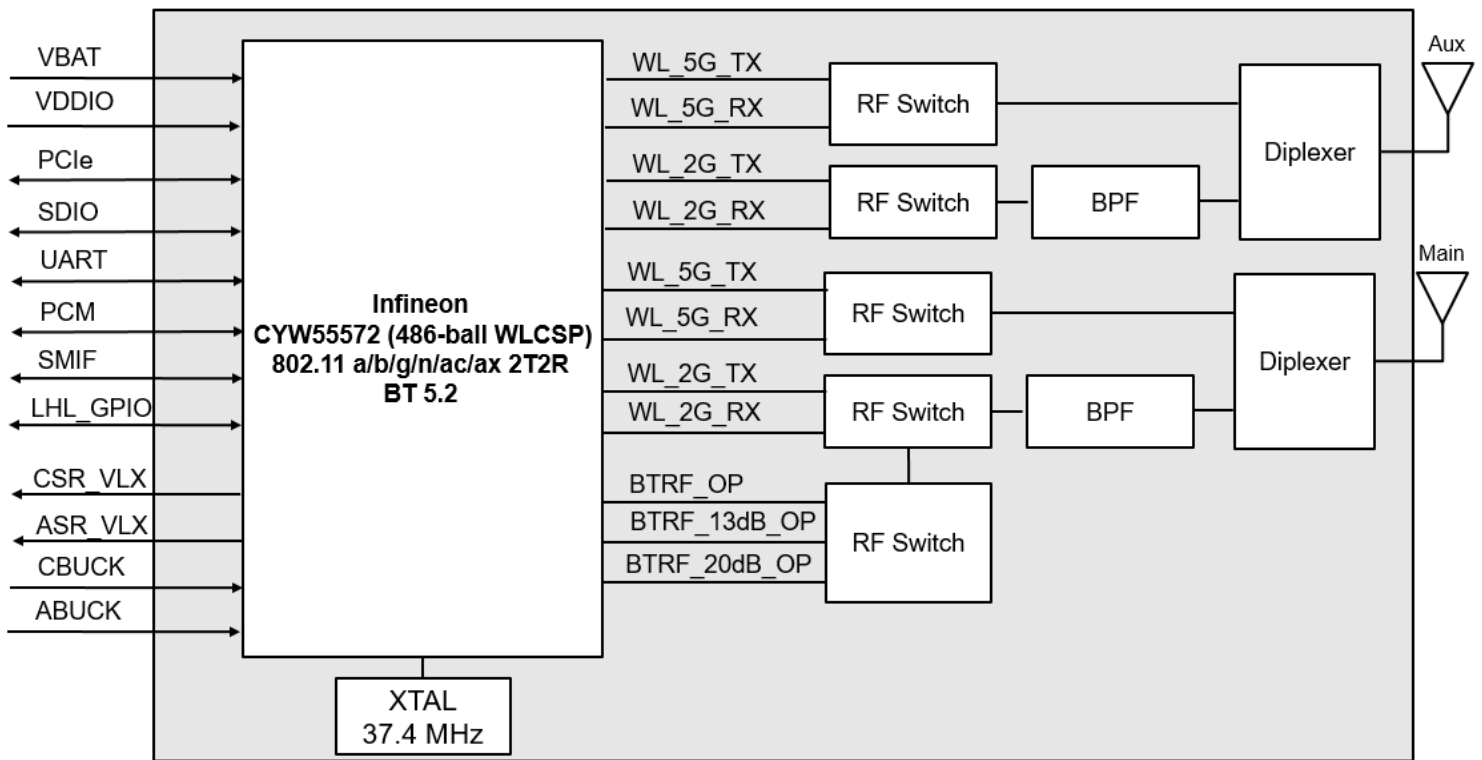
VBAT
VDDIO
PCIe
SDIO
UART
PCM
SMIF
LHL_GPIO
CSR_VLX
ASR_VLX
CBUCK
ABUCK

Infineon
CYW55572 (486-ball WLCSP)
802.11 a/b/g/n/ac/ax 2T2R
BT 5.2

WL_5G_TX
WL_5G_RX
WL_2G_TX
WL_2G_RX
WL_5G_TX
WL_5G_RX
WL_2G_TX
WL_2G_RX
BTRF_OP
BTRF_13dB_OP
BTRF_20dB_OP

RF Switch
RF Switch
BPF
Diplexer
Aux
RF Switch
RF Switch
BPF
Diplexer
Main
RF Switch

XTAL
37.4 MHz